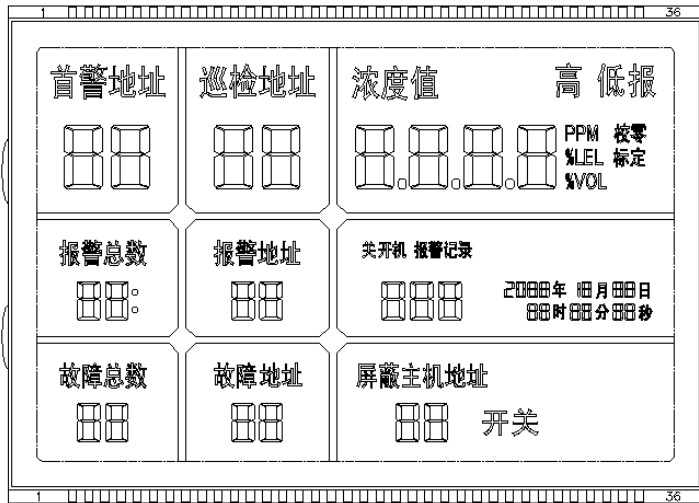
1
36

首警地址

88

巡检地址

88

浓度值

高 低报

8.8.8.8.8

PPM 校零
%LEL 标定
%VOL

报警总数

88:

报警地址

88

关开机 报警记录

888

2088年 18月88日
88时88分88秒

故障总数

88

故障地址

88

屏蔽主机地址

88

开关

1
36